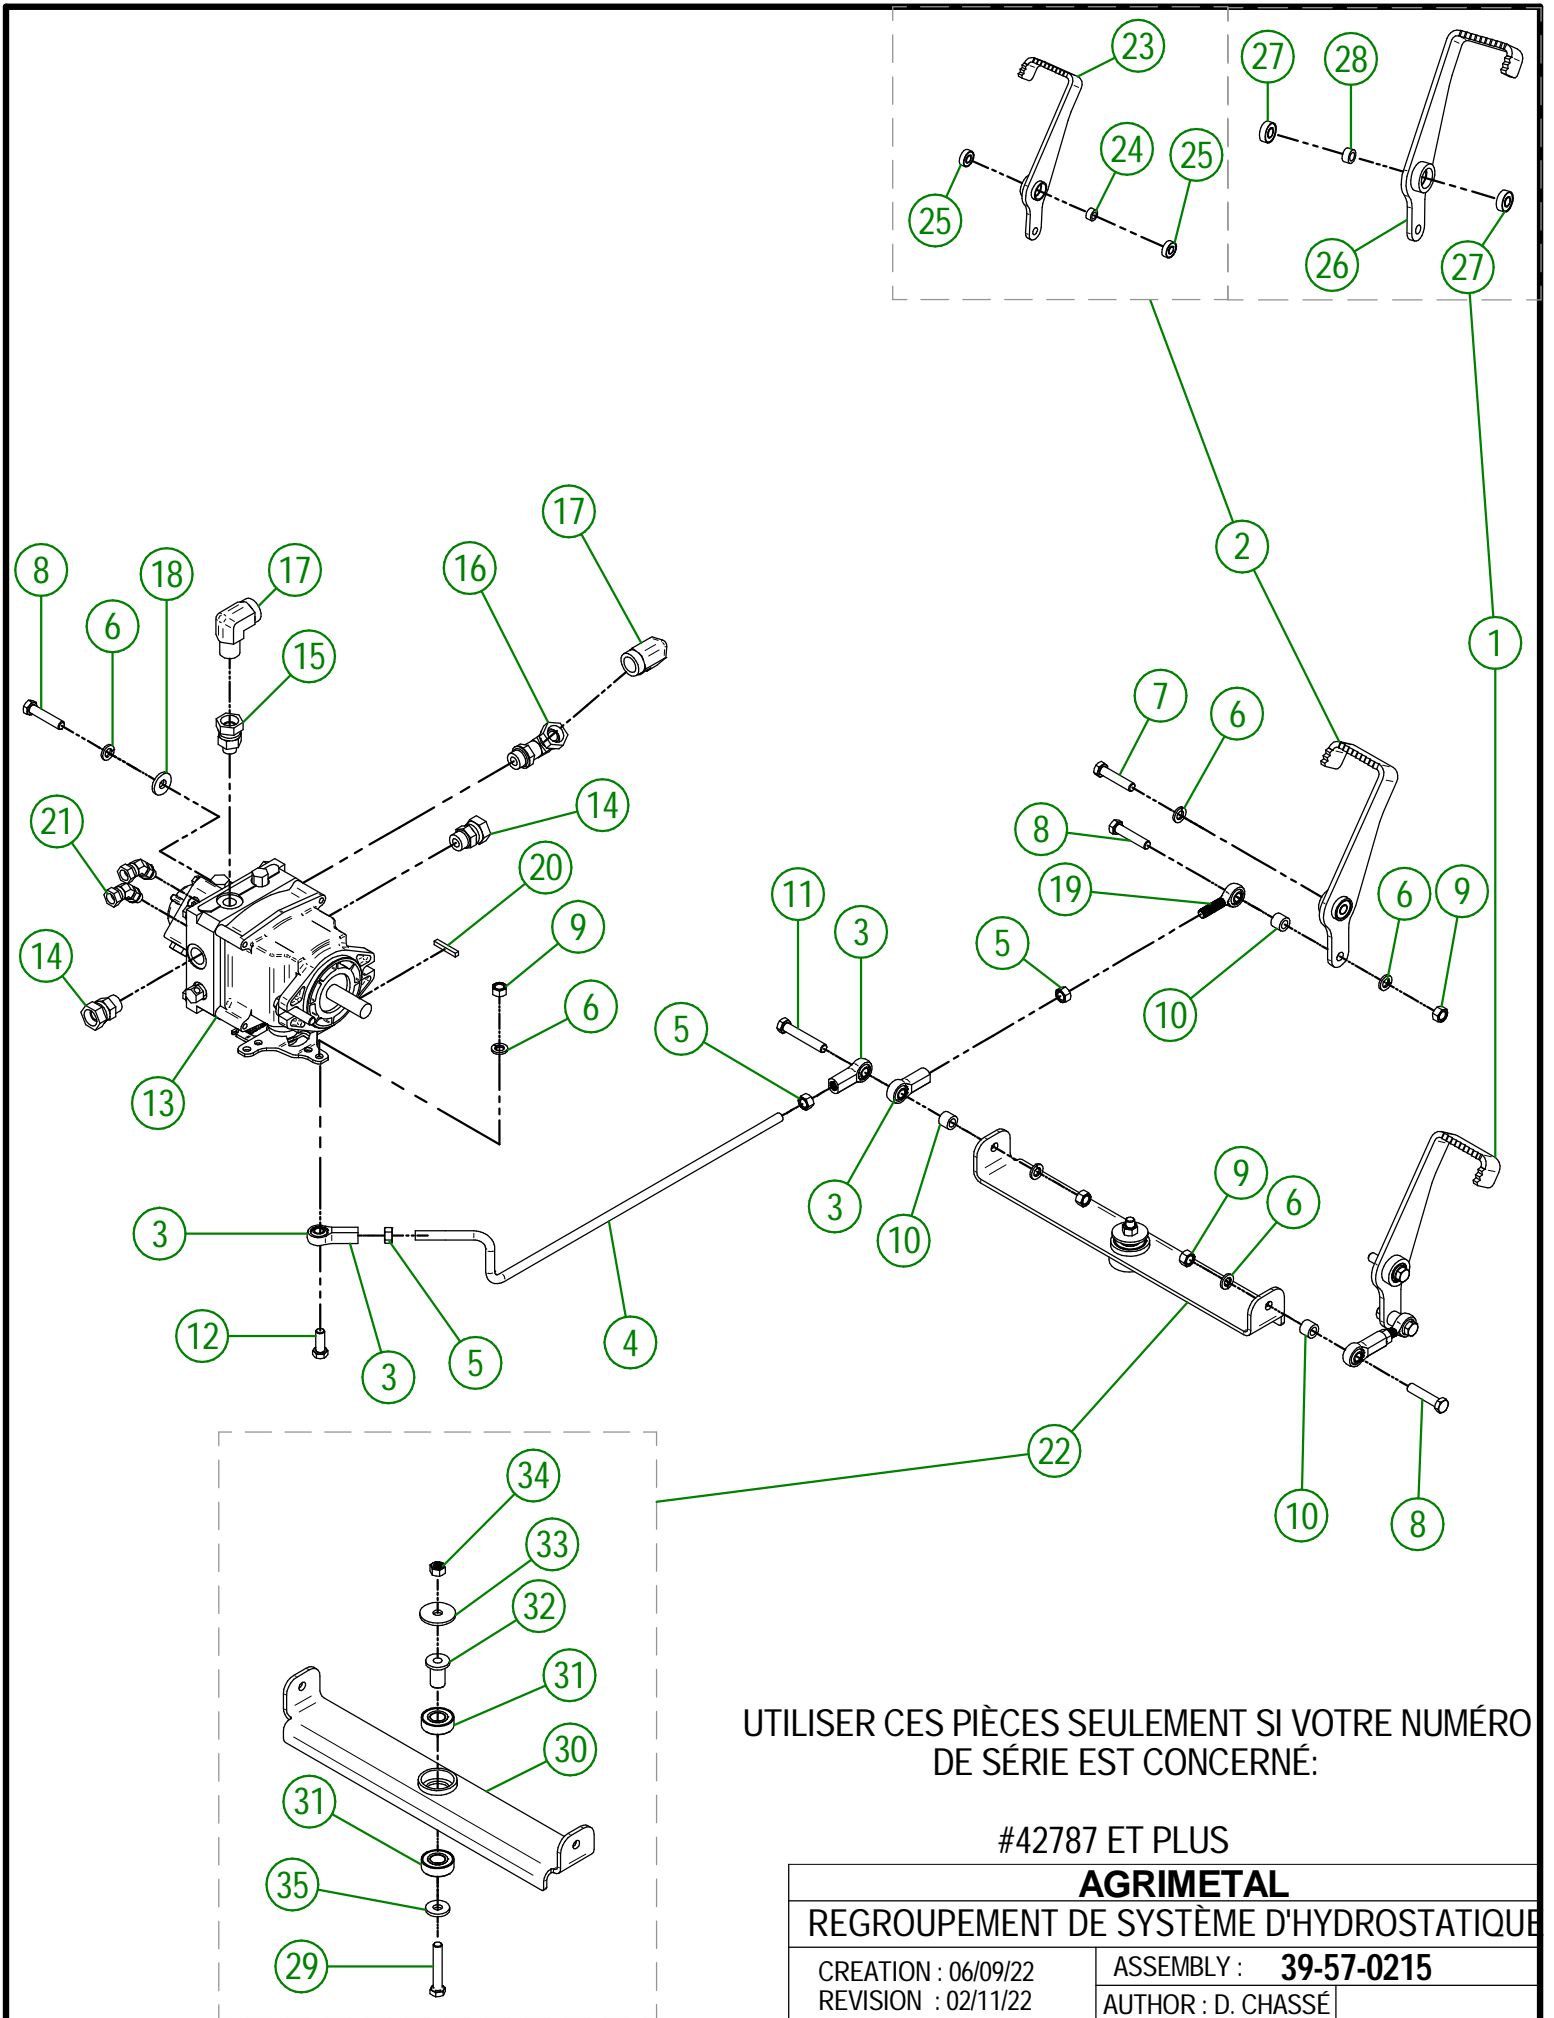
23
27
28
24
25
25
26
27
2
1
17
8
18
17
16
6
15
7
6
14
21
20
8
19
6
9
11
3
5
9
14
6
10
5
13
3
10
3
9
6
4
12
3
5
22
10
8
34
33
32
31
30
31
35
29

UTILISER CES PIÈCES SEULEMENT SI VOTRE NUMÉRO DE SÉRIE EST CONCERNÉ:

#42787 ET PLUS

AGRIMETAL
REGROUPEMENT DE SYSTÈME D'HYDROSTATIQUE
CREATION : 06/09/22
REVISION : 02/11/22
ASSEMBLY : 39-57-0215
AUTHOR : D. CHASSÉ